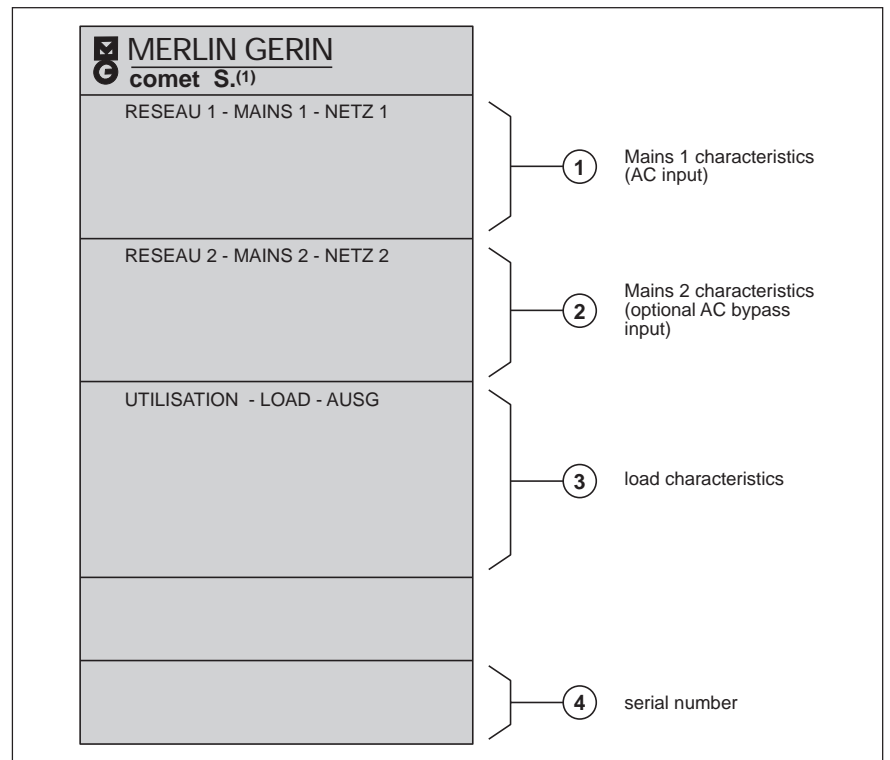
MERLIN GERIN
comet S.$^{(1)}$

RESEAU 1 - MAINS 1 - NETZ 1

1 Mains 1 characteristics (AC input)

RESEAU 2 - MAINS 2 - NETZ 2

2 Mains 2 characteristics (optional AC bypass input)

UTILISATION - LOAD - AUSG

3 load characteristics

4 serial number